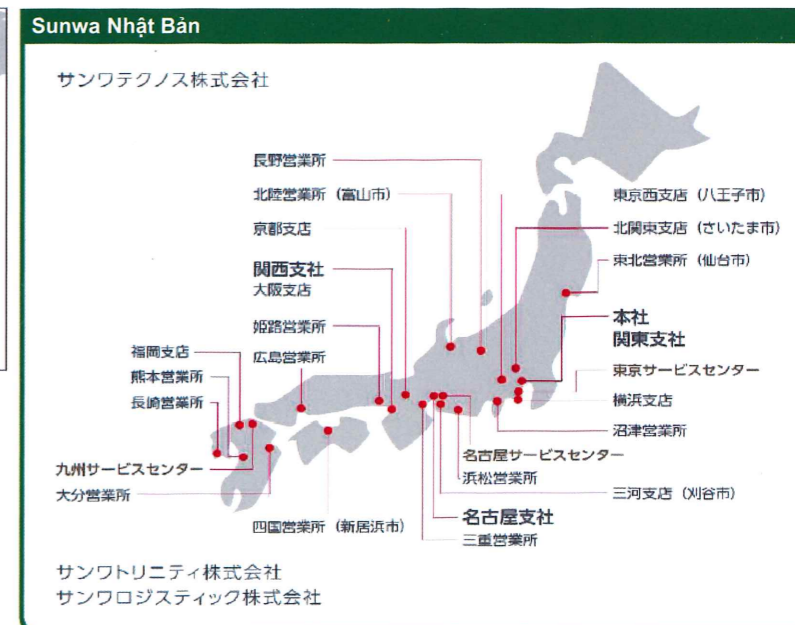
Sunwa Nhật Bản

サンワテクノス株式会社

長野営業所
北陸営業所（富山市）
京都支店
関西支社
大阪支店
姫路営業所
広島営業所
福岡支店
熊本営業所
長崎営業所
九州サービスセンター
大分営業所
四国営業所（新居浜市）
東京西支店（八王子市）
北関東支店（さいたま市）
東北営業所（仙台市）
本社
関東支社
東京サービスセンター
横浜支店
沼津営業所
名古屋サービスセンター
浜松営業所
三河支店（刈谷市）
名古屋支社
三重営業所

サンワトリニティ株式会社
サンワロジスティック株式会社